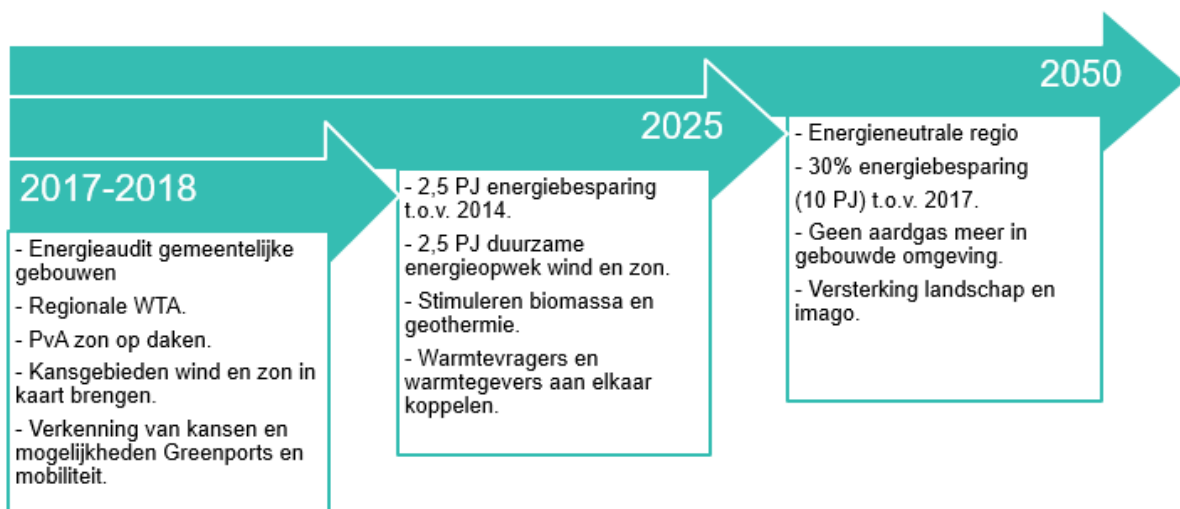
2017-2018

- Energieaudit gemeentelijke gebouwen

- Regionale WTA.

- PvA zon op daken.

- Kansgebieden wind en zon in kaart brengen.

- Verkenning van kansen en mogelijkheden Greenports en mobiliteit.

2025

- 2,5 PJ energiebesparing t.o.v. 2014.

- 2,5 PJ duurzame energieopwek wind en zon.

- Stimuleren biomassa en geothermie.

- Warmtevragers en warmtegevers aan elkaar koppelen.

2050

- Energieneutrale regio

- 30% energiebesparing

(10 PJ) t.o.v. 2017.

- Geen aardgas meer in gebouwde omgeving.

- Versterking landschap en imago.